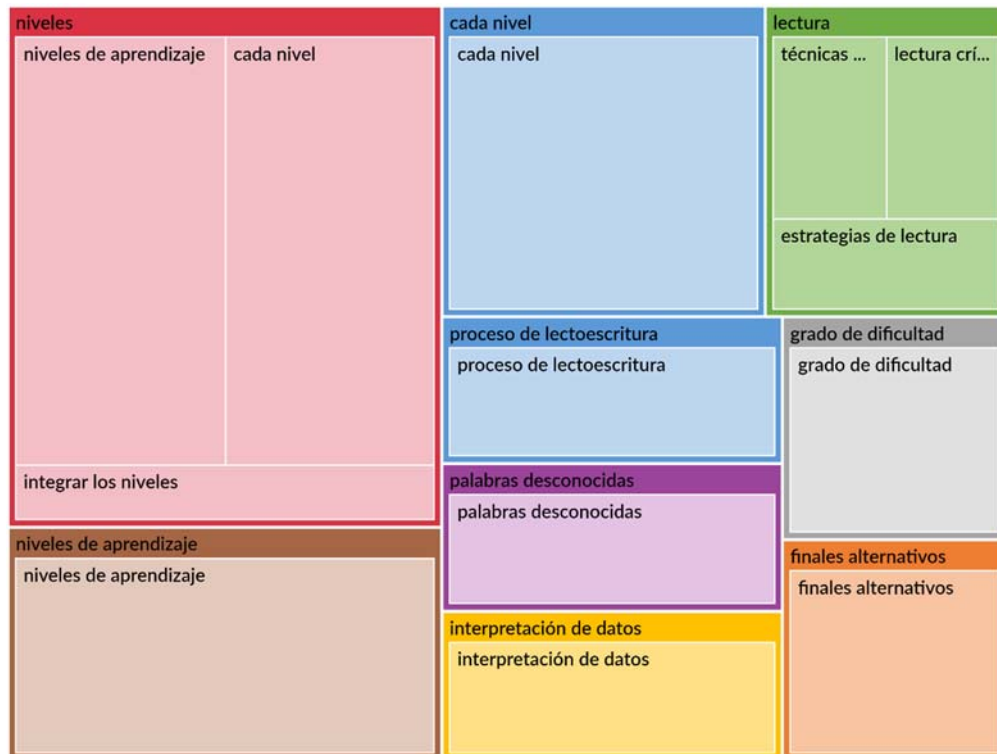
niveles
niveles de aprendizaje
cada nivel
integrar los niveles

cada nivel
cada nivel

lectura
técnicas ...
lectura crí...
estrategias de lectura

proceso de lectoescritura
proceso de lectoescritura

grado de dificultad
grado de dificultad

palabras desconocidas
palabras desconocidas

niveles de aprendizaje
niveles de aprendizaje

finales alternativos
finales alternativos

interpretación de datos
interpretación de datos